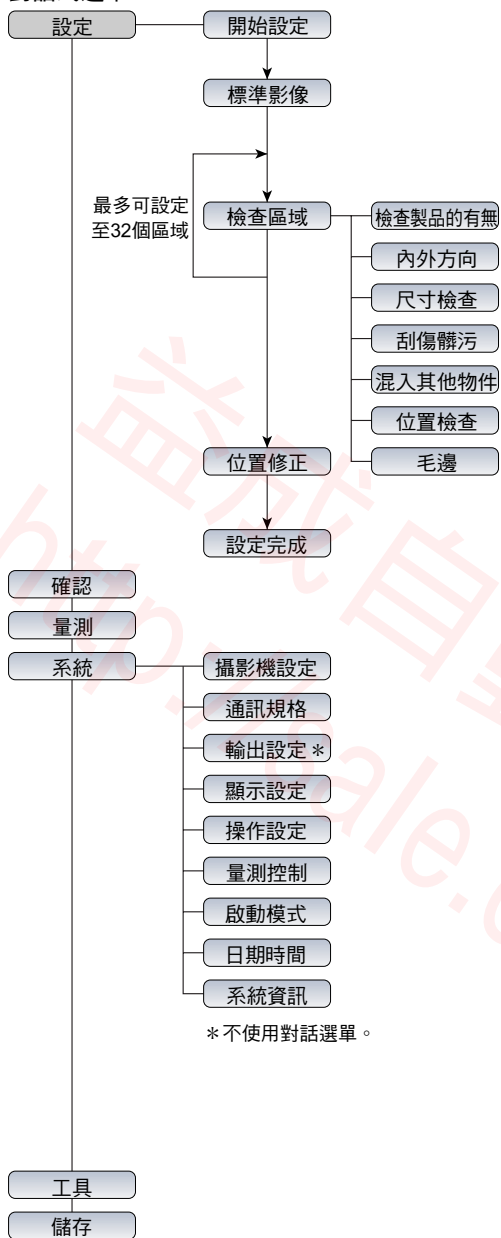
設定

開始設定

標準影像

最多可設定至32個區域

檢查區域

檢查製品的有無

內外方向

尺寸檢查

刮傷髒污

混入其他物件

位置檢查

毛邊

位置修正

設定完成

確認

量測

系統

攝影機設定

通訊規格

輸出設定＊

顯示設定

操作設定

量測控制

啟動模式

日期時間

系統資訊

＊不使用對話選單。

工具

儲存